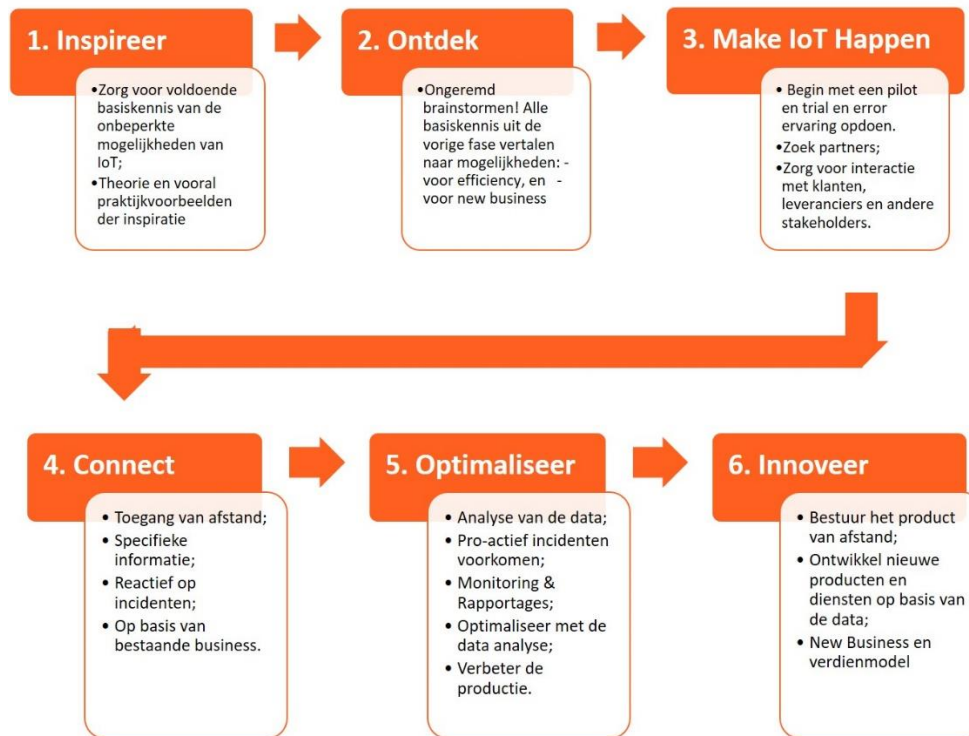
1. Inspireer

•Zorg voor voldoende basiskennis van de onbeperkte mogelijkheden van IoT;
•Theorie en vooral praktijkvoorbeelden der inspiratie

2. Ontdek

•Ongeremd brainstormen! Alle basiskennis uit de vorige fase vertalen naar mogelijkheden: - voor efficiency, en - voor new business

3. Make IoT Happen

• Begin met een pilot en trial en error ervaring opdoen.
•Zoek partners;
•Zorg voor interactie met klanten, leveranciers en andere stakeholders.

4. Connect

• Toegang van afstand;
• Specifieke informatie;
• Reactief op incidenten;
• Op basis van bestaande business.

5. Optimaliseer

• Analyse van de data;
• Pro-actief incidenten voorkomen;
• Monitoring & Rapportages;
• Optimaliseer met de data analyse;
• Verbeter de productie.

6. Innoveer

• Bestuur het product van afstand;
• Ontwikkel nieuwe producten en diensten op basis van de data;
• New Business en verdienmodel